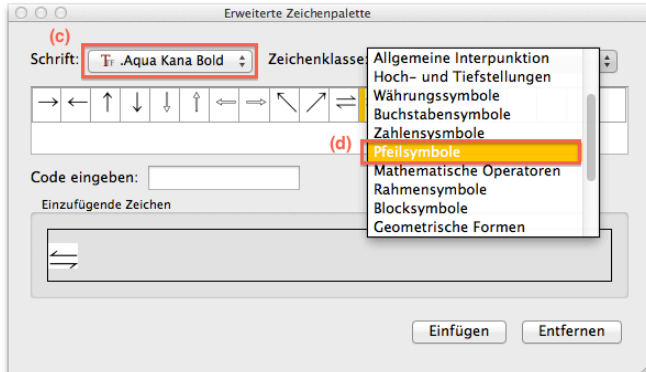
Erweiterte Zeichenpalette

(c)

Schrift: .Aqua Kana Bold

Zeichenklasse:

Allgemeine Interpunktion
Hoch- und Tiefstellungen
Währungssymbole
Buchstabensymbole
Zahlensymbole
(d) Pfeilsymbole
Mathematische Operatoren
Rahmensymbole
Blocksymbole
Geometrische Formen

→ ← ↑ ↓ ⇣ ⇡ ⇦ ⇨ ↖ ↗ ⇄

Code eingeben:

Einzufügende Zeichen

⇆

Einfügen Entfernen